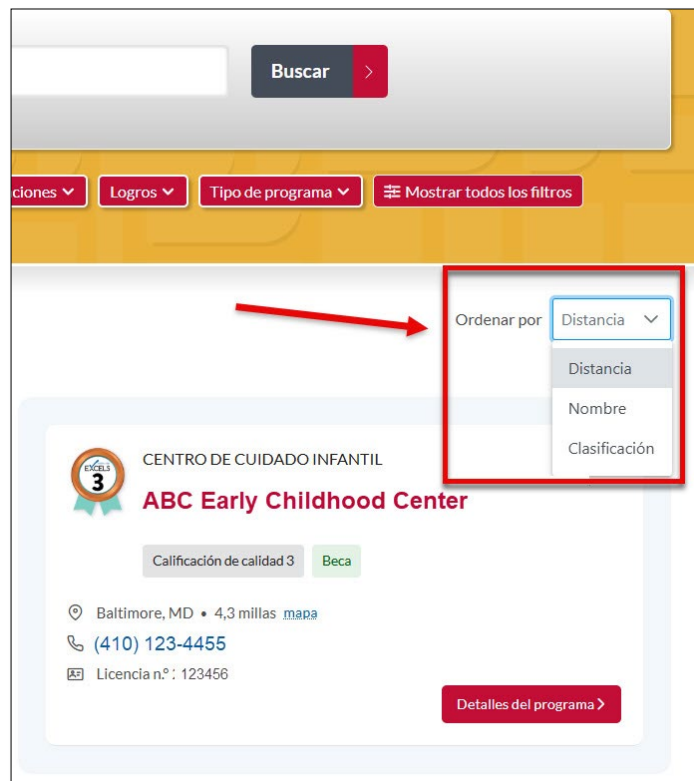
Buscar >

ciones ⌄ Logros ⌄ Tipo de programa ⌄ Mostrar todos los filtros

Ordenar por Distancia ⌄

Distancia
Nombre
Clasificación

EXCELS 3

CENTRO DE CUIDADO INFANTIL

ABC Early Childhood Center

Calificación de calidad 3 Beca

Baltimore, MD • 4,3 millas mapa

(410) 123-4455

Licencia n.º : 123456

Detalles del programa >